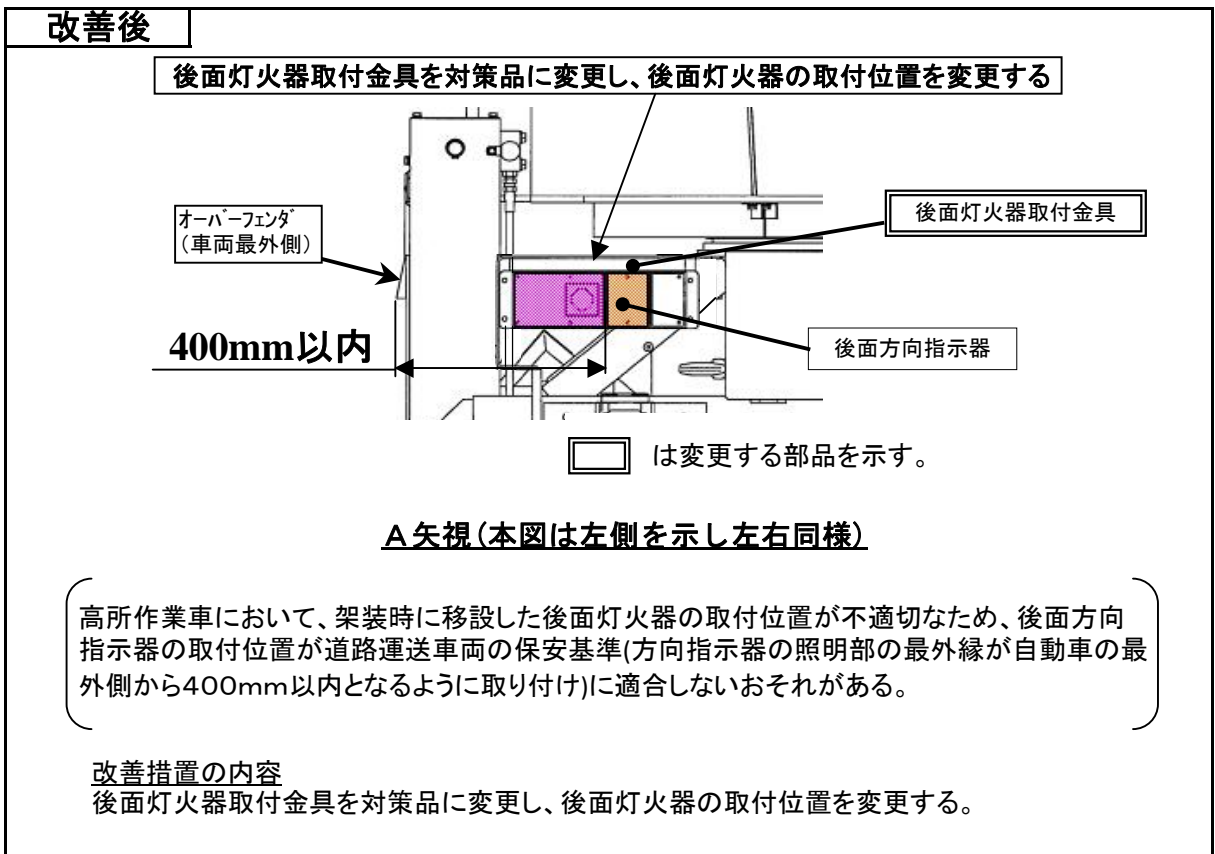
改善後

後面灯火器取付金具を対策品に変更し、後面灯火器の取付位置を変更する

オーバーフェンダ
（車両最外側）

後面灯火器取付金具

400mm以内

後面方向指示器

は変更する部品を示す。

A矢視（本図は左側を示し左右同様）

高所作業車において、架装時に移設した後面灯火器の取付位置が不適切なため、後面方向指示器の取付位置が道路運送車両の保安基準(方向指示器の照明部の最外縁が自動車の最外側から400mm以内となるように取り付け)に適合しないおそれがある。

改善措置の内容
後面灯火器取付金具を対策品に変更し、後面灯火器の取付位置を変更する。